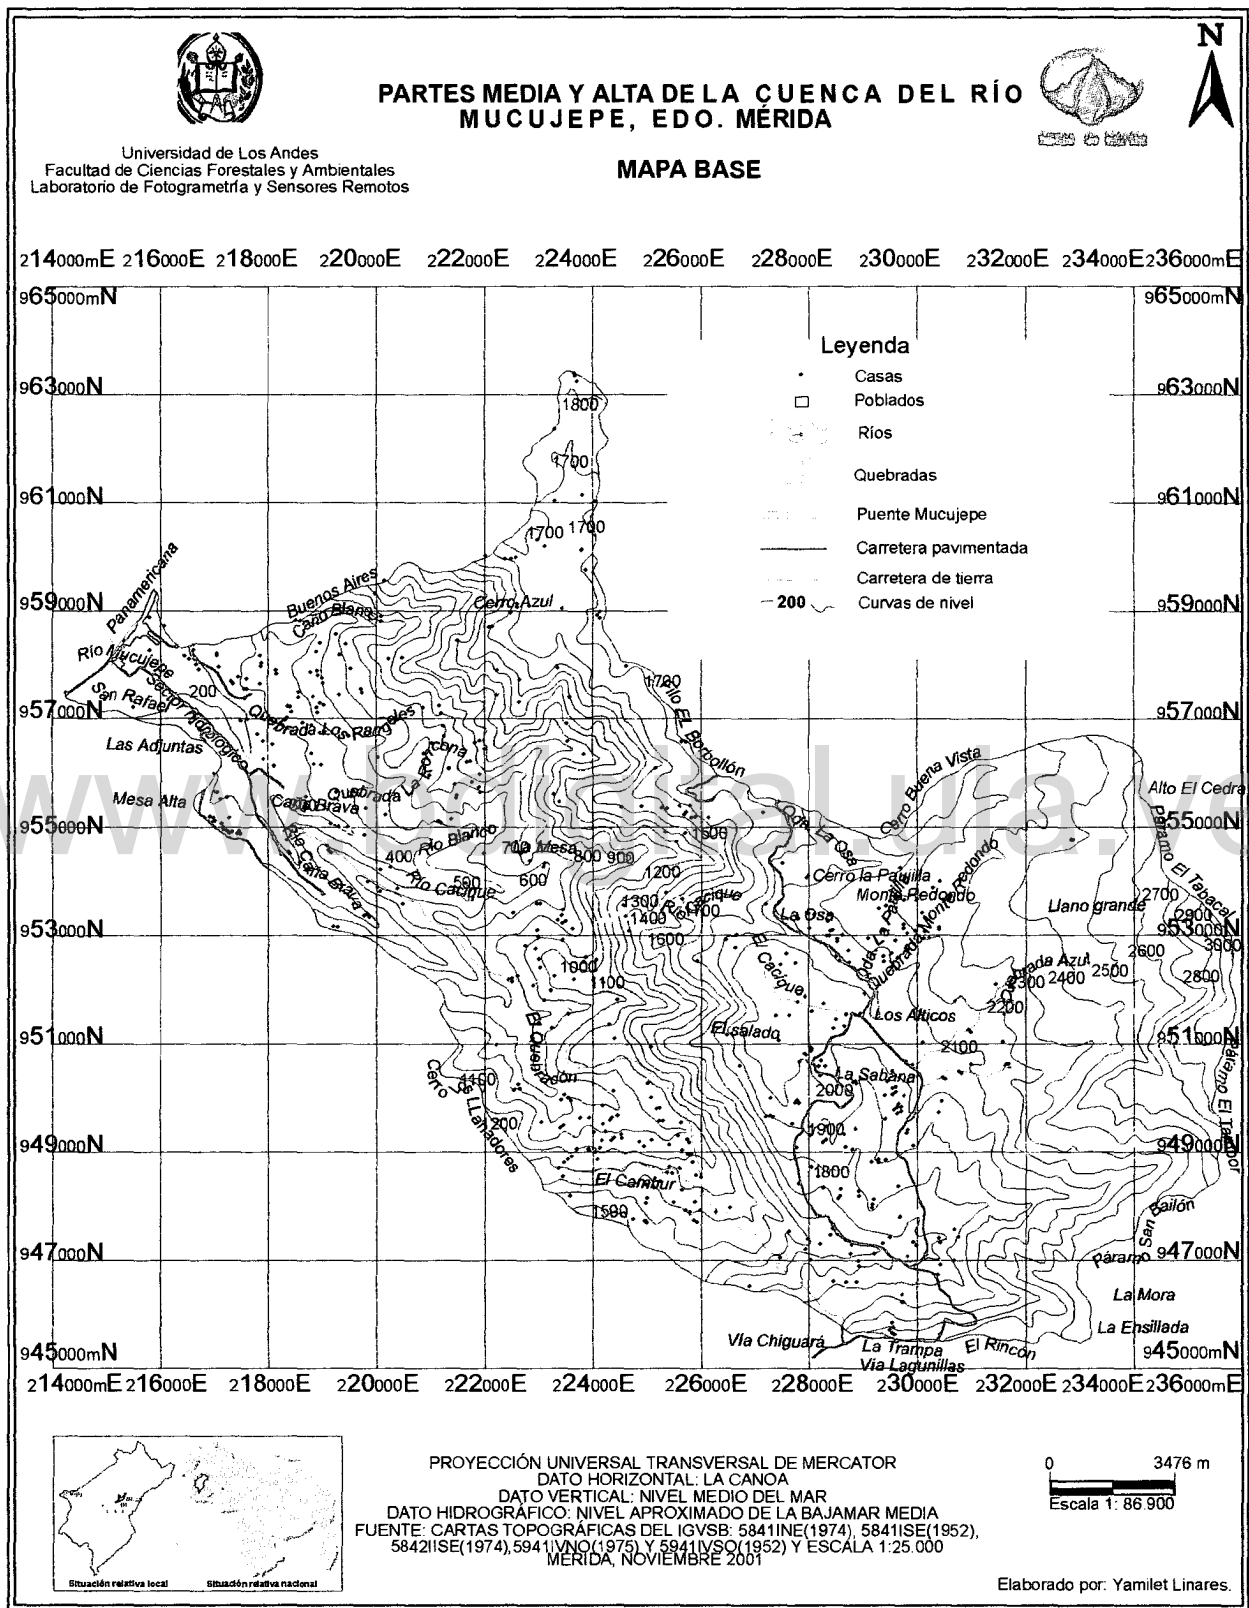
N

PARTES MEDIA Y ALTA DE LA CUENCA DEL RÍO MUCUJEPE, EDO. MÉRIDA

Universidad de Los Andes
Facultad de Ciencias Forestales y Ambientales
Laboratorio de Fotogrametría y Sensores Remotos

MAPA BASE

214000mE 216000E 218000E 220000E 222000E 224000E 226000E 228000E 230000E 232000E 234000E 236000mE

965000mN 963000N 961000N 959000N 957000N 955000N 953000N 951000N 949000N 947000N 945000mN

Leyenda
Casas
Poblados
Ríos
Quebradas
Puente Mucujepe
Carretera pavimentada
Carretera de tierra
200 Curvas de nivel

1800 1700 1700 1700 Cerro Azul Buenos Aires Caño Blanco Panamericana Río Mucujepe San Rafael Sector Hidrológico 200 Quebrada Los Rangeles Las Adjuntas Mesa Alta Caño Brava Quebrada La Porfía Icona Río Caño Brava 400 Río Blanco 500 700 La Mesa 800 900 600 Río Cacique 1200 1300 1400 1700 1600 Río Cacique 1700 Caño El Borbollón 1500 Qda. La Osa Cerro Buena Vista Cerro la Paujilla Monte Redondo Monte Redondo La Osa Qda. La Paujilla Quebrada Monte Redondo Llano grande 2700 2800 3000 2600 2500 2800 Quebrada Azul 2300 2400 2200 Alto El Cedro Páramo El Tabacal Los Alticos 2100 El Cacique 1000 1100 El Quebradón El Salado La Sabana 2000 1900 1800 Páramo El Tambor Cerro Los LLanadores 1100 1200 El Cañitur 1500 Páramo San Bailón La Mora La Ensillada Vía Chiguará La Trampa Vía Lagunillas El Rincón

PROYECCIÓN UNIVERSAL TRANSVERSAL DE MERCATOR
DATO HORIZONTAL: LA CANOA
DATO VERTICAL: NIVEL MEDIO DEL MAR
DATO HIDROGRÁFICO: NIVEL APROXIMADO DE LA BAJAMAR MEDIA
FUENTE: CARTAS TOPOGRÁFICAS DEL IGVSB: 5841INE(1974), 5841ISE(1952), 5842IISE(1974),5941IVNO(1975) Y 5941IVSO(1952) Y ESCALA 1:25.000
MÉRIDA, NOVIEMBRE 2001

0 3476 m
Escala 1: 86.900

Situación relativa local Situación relativa nacional

Elaborado por: Yamilet Linares.

www.bdigital.ula.ve